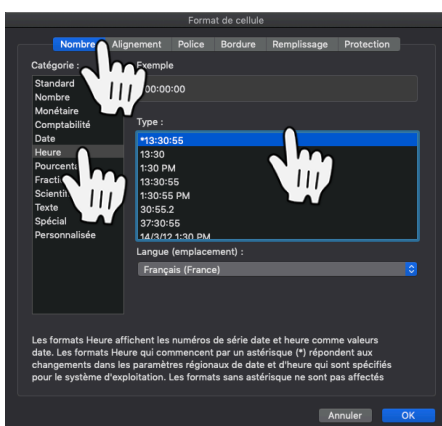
Format de cellule

Nombre Alignement Police Bordure Remplissage Protection

Catégorie :

Standard
Nombre
Monétaire
Comptabilité
Date
Heure
Pourcenta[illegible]
Fracti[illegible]
Scienti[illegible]
Texte
Spécial
Personnalisée

Exemple

00:00:00

Type :

*13:30:55
13:30
1:30 PM
13:30:55
1:30:55 PM
30:55.2
37:30:55
14/3/12 1:30 PM

Langue (emplacement) :

Français (France)

Les formats Heure affichent les numéros de série date et heure comme valeurs date. Les formats Heure qui commencent par un astérisque (*) répondent aux changements dans les paramètres régionaux de date et d'heure qui sont spécifiés pour le système d'exploitation. Les formats sans astérisque ne sont pas affectés

Annuler OK